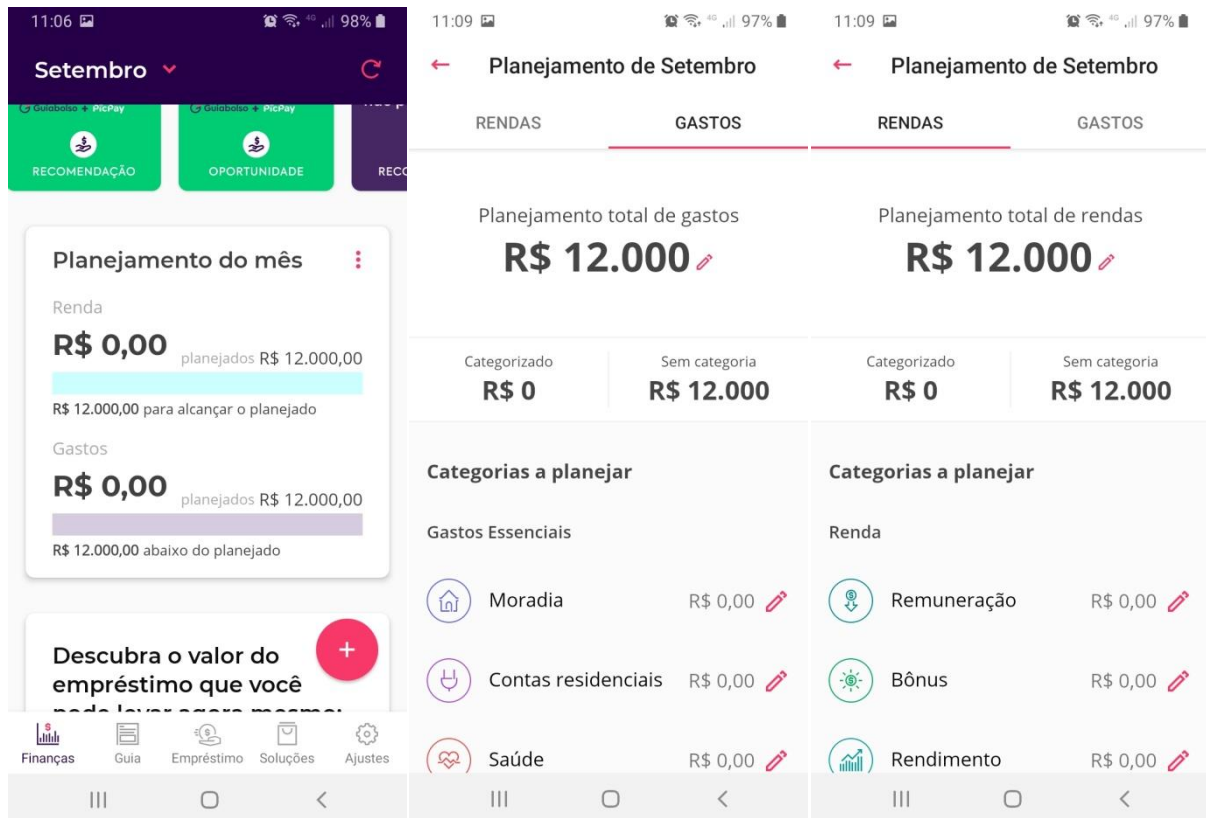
11:06 98%

Setembro

Guiabolso + PicPay
RECOMENDAÇÃO

Guiabolso + PicPay
OPORTUNIDADE

RECO

Planejamento do mês

Renda
R$ 0,00 planejados R$ 12.000,00
R$ 12.000,00 para alcançar o planejado

Gastos
R$ 0,00 planejados R$ 12.000,00
R$ 12.000,00 abaixo do planejado

Descubra o valor do empréstimo que você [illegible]

+

Finanças Guia Empréstimo Soluções Ajustes

11:09 97%

Planejamento de Setembro

RENDAS GASTOS

Planejamento total de gastos
R$ 12.000

Categorizado
R$ 0

Sem categoria
R$ 12.000

Categorias a planejar

Gastos Essenciais

Moradia R$ 0,00
Contas residenciais R$ 0,00
Saúde R$ 0,00

11:09 97%

Planejamento de Setembro

RENDAS GASTOS

Planejamento total de rendas
R$ 12.000

Categorizado
R$ 0

Sem categoria
R$ 12.000

Categorias a planejar

Renda

Remuneração R$ 0,00
Bônus R$ 0,00
Rendimento R$ 0,00